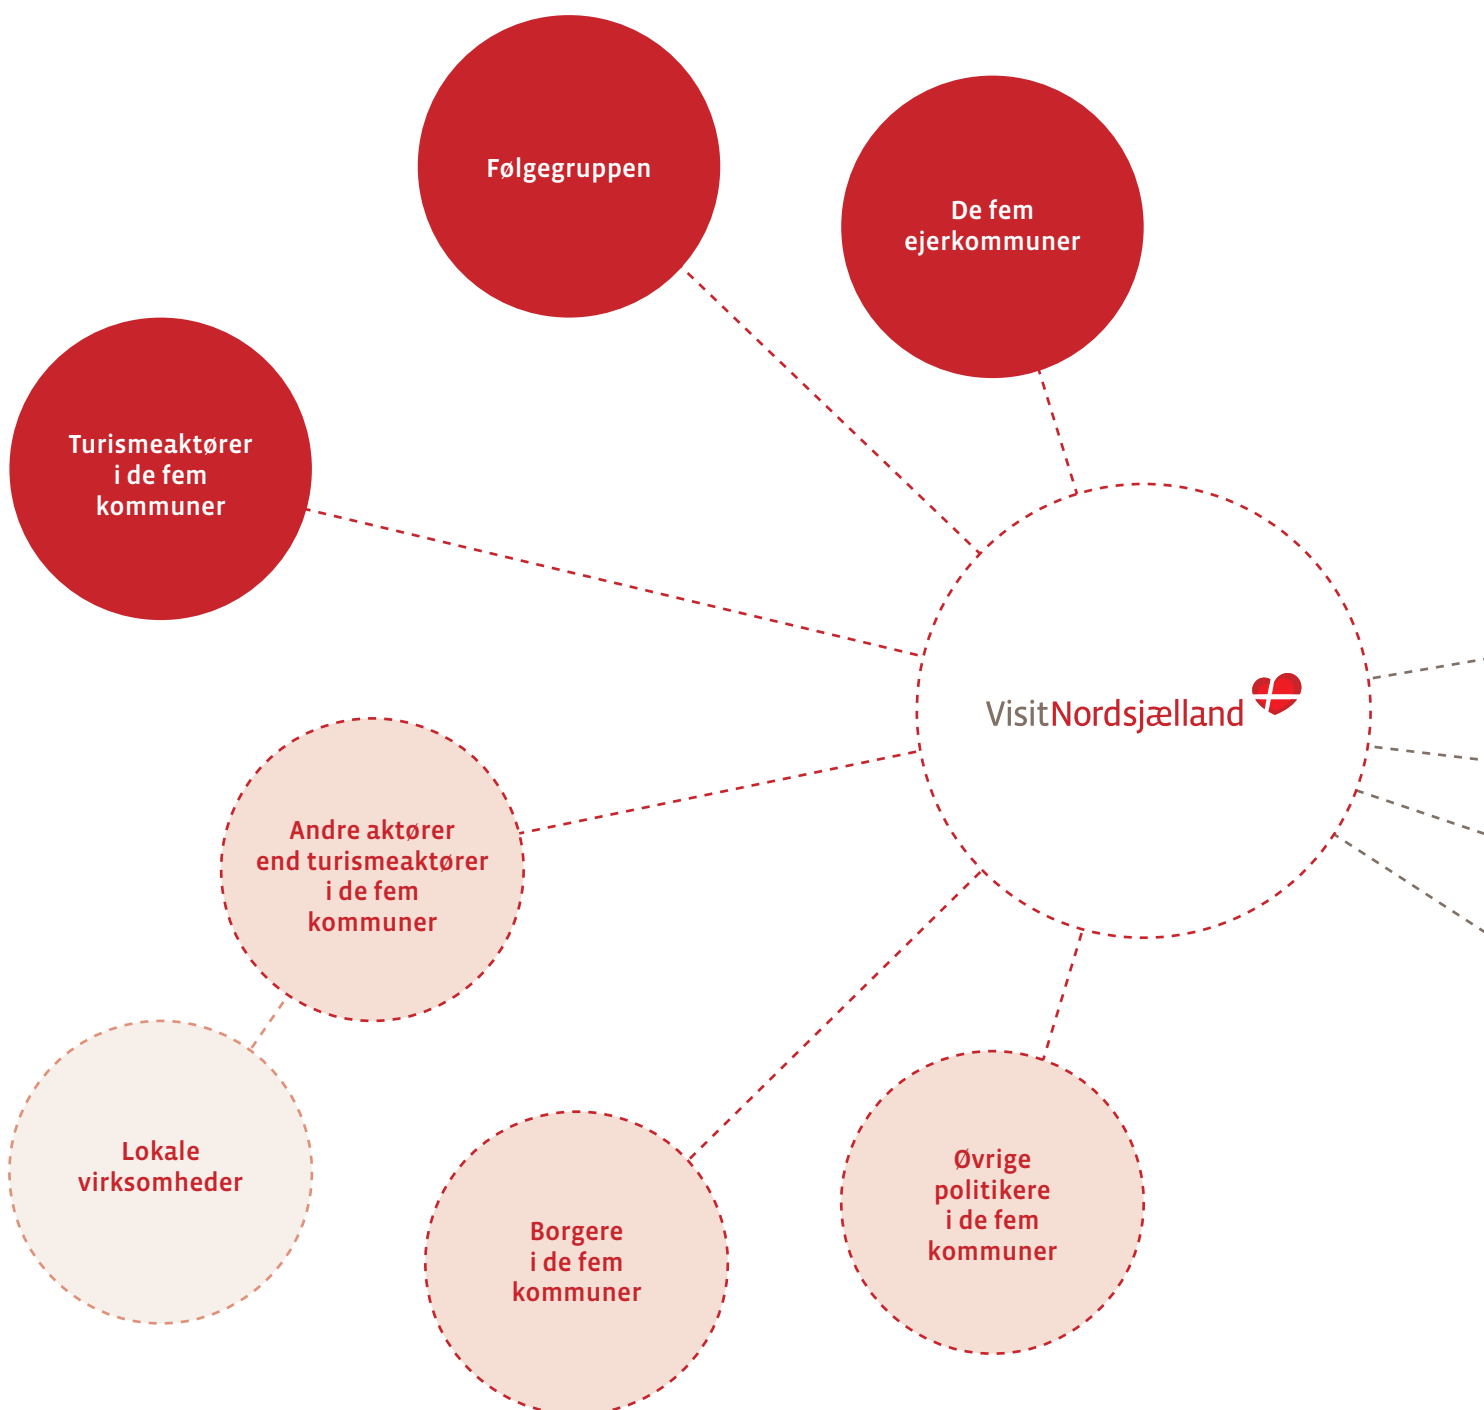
Følgegruppen

De fem ejerkommuner

Turismeaktører i de fem kommuner

VisitNordsjælland

Andre aktører end turismeaktører i de fem kommuner

Lokale virksomheder

Borgere i de fem kommuner

Øvrige politikere i de fem kommuner